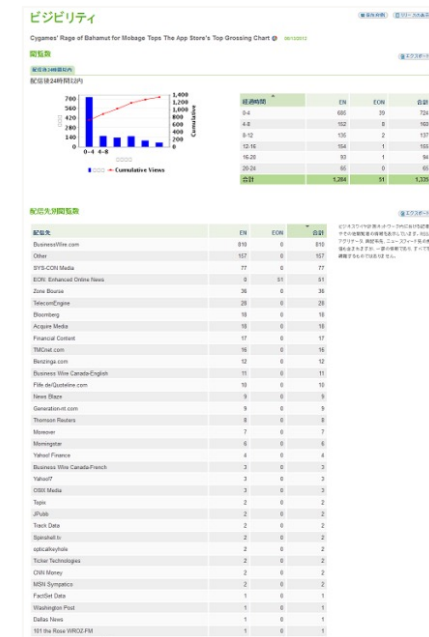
ビジビリティ

Cygames' Rage of Bahamut for Mobage Tops The App Store's Top Grossing Chart @

閲覧数

配信後24時間以内

エクスポート

| 経過時間 | EN | EON | 合計 |
|---|---|---|---|
| 0-4 | 695 | 29 | 724 |
| 4-8 | 152 | 8 | 160 |
| 8-12 | 135 | 2 | 137 |
| 12-16 | 154 | 1 | 155 |
| 16-20 | 93 | 1 | 94 |
| 20-24 | 65 | 0 | 65 |
| 合計 | 1,264 | 51 | 1,335 |

700 600 500 400 300 200 100 0
1,400 1,200 1,000 800 600 400 200 0
Cumulative
0-4 4-8
Cumulative Views

配信先別閲覧数

エクスポート

| 配信先 | EN | EON | 合計 |
|---|---|---|---|
| BusinessWire.com | 810 | 0 | 810 |
| Other | 157 | 0 | 157 |
| SYS-CON Media | 77 | 0 | 77 |
| EON: Enhanced Online News | 0 | 51 | 51 |
| Zone Bourse | 36 | 0 | 36 |
| TelecomEngine | 28 | 0 | 28 |
| Bloomberg | 18 | 0 | 18 |
| Acquire Media | 18 | 0 | 18 |
| Financial Content | 17 | 0 | 17 |
| TMCnet.com | 16 | 0 | 16 |
| Benzinga.com | 12 | 0 | 12 |
| Business Wire Canada-English | 11 | 0 | 11 |
| Fille.de/Quoteline.com | 10 | 0 | 10 |
| News Blaze | 9 | 0 | 9 |
| Generation-nt.com | 9 | 0 | 9 |
| Thomson Reuters | 8 | 0 | 8 |
| Moreover | 7 | 0 | 7 |
| Morningstar | 6 | 0 | 6 |
| Yahoo! Finance | 4 | 0 | 4 |
| Business Wire Canada-French | 3 | 0 | 3 |
| Yahoo!7 | 3 | 0 | 3 |
| OSII Media | 3 | 0 | 3 |
| Topix | 2 | 0 | 2 |
| JPubb | 2 | 0 | 2 |
| Track Data | 2 | 0 | 2 |
| Spinshell.tv | 2 | 0 | 2 |
| opticalkeyhole | 2 | 0 | 2 |
| Ticker Technologies | 2 | 0 | 2 |
| CNN Money | 2 | 0 | 2 |
| MSN Sympatico | 2 | 0 | 2 |
| FactSet Data | 1 | 0 | 1 |
| Washington Post | 1 | 0 | 1 |
| Dallas News | 1 | 0 | 1 |
| 101 the Rose WROZ-FM | 1 | 0 | 1 |

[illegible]